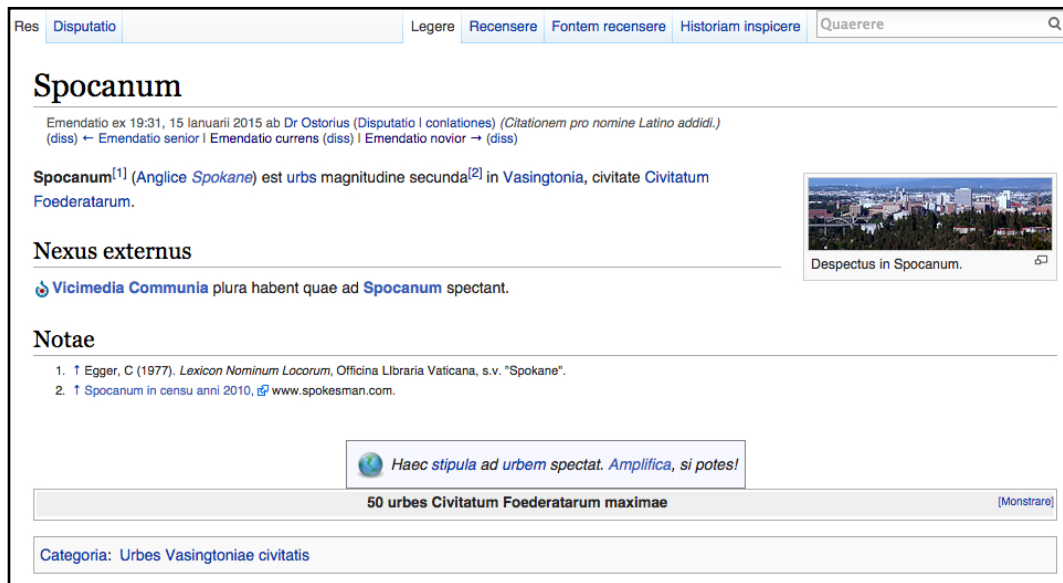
Res Disputatio Legere Recensere Fontem recensere Historiam inspicere Quaerere

Spocanum

Emendatio ex 19:31, 15 Ianuarii 2015 ab Dr Ostorius (Disputatio | conlationes) (Citationem pro nomine Latino addidi.)
(diss) ← Emendatio senior | Emendatio currens (diss) | Emendatio novior → (diss)

Spocanum[1] (Anglice Spokane) est urbs magnitudine secunda[2] in Vasingtonia, civitate Civitatum Foederatarum.

Despectus in Spocanum.

Nexus externus

Vicimedia Communia plura habent quae ad Spocanum spectant.

Notae

1. ↑ Egger, C (1977). Lexicon Nominum Locorum, Officina LIbraria Vaticana, s.v. "Spokane".
2. ↑ Spocanum in censu anni 2010, www.spokesman.com.

Haec stipula ad urbem spectat. Amplifica, si potes!

50 urbes Civitatum Foederatarum maximae [Monstrare]

Categoria: Urbes Vasingtoniae civitatis